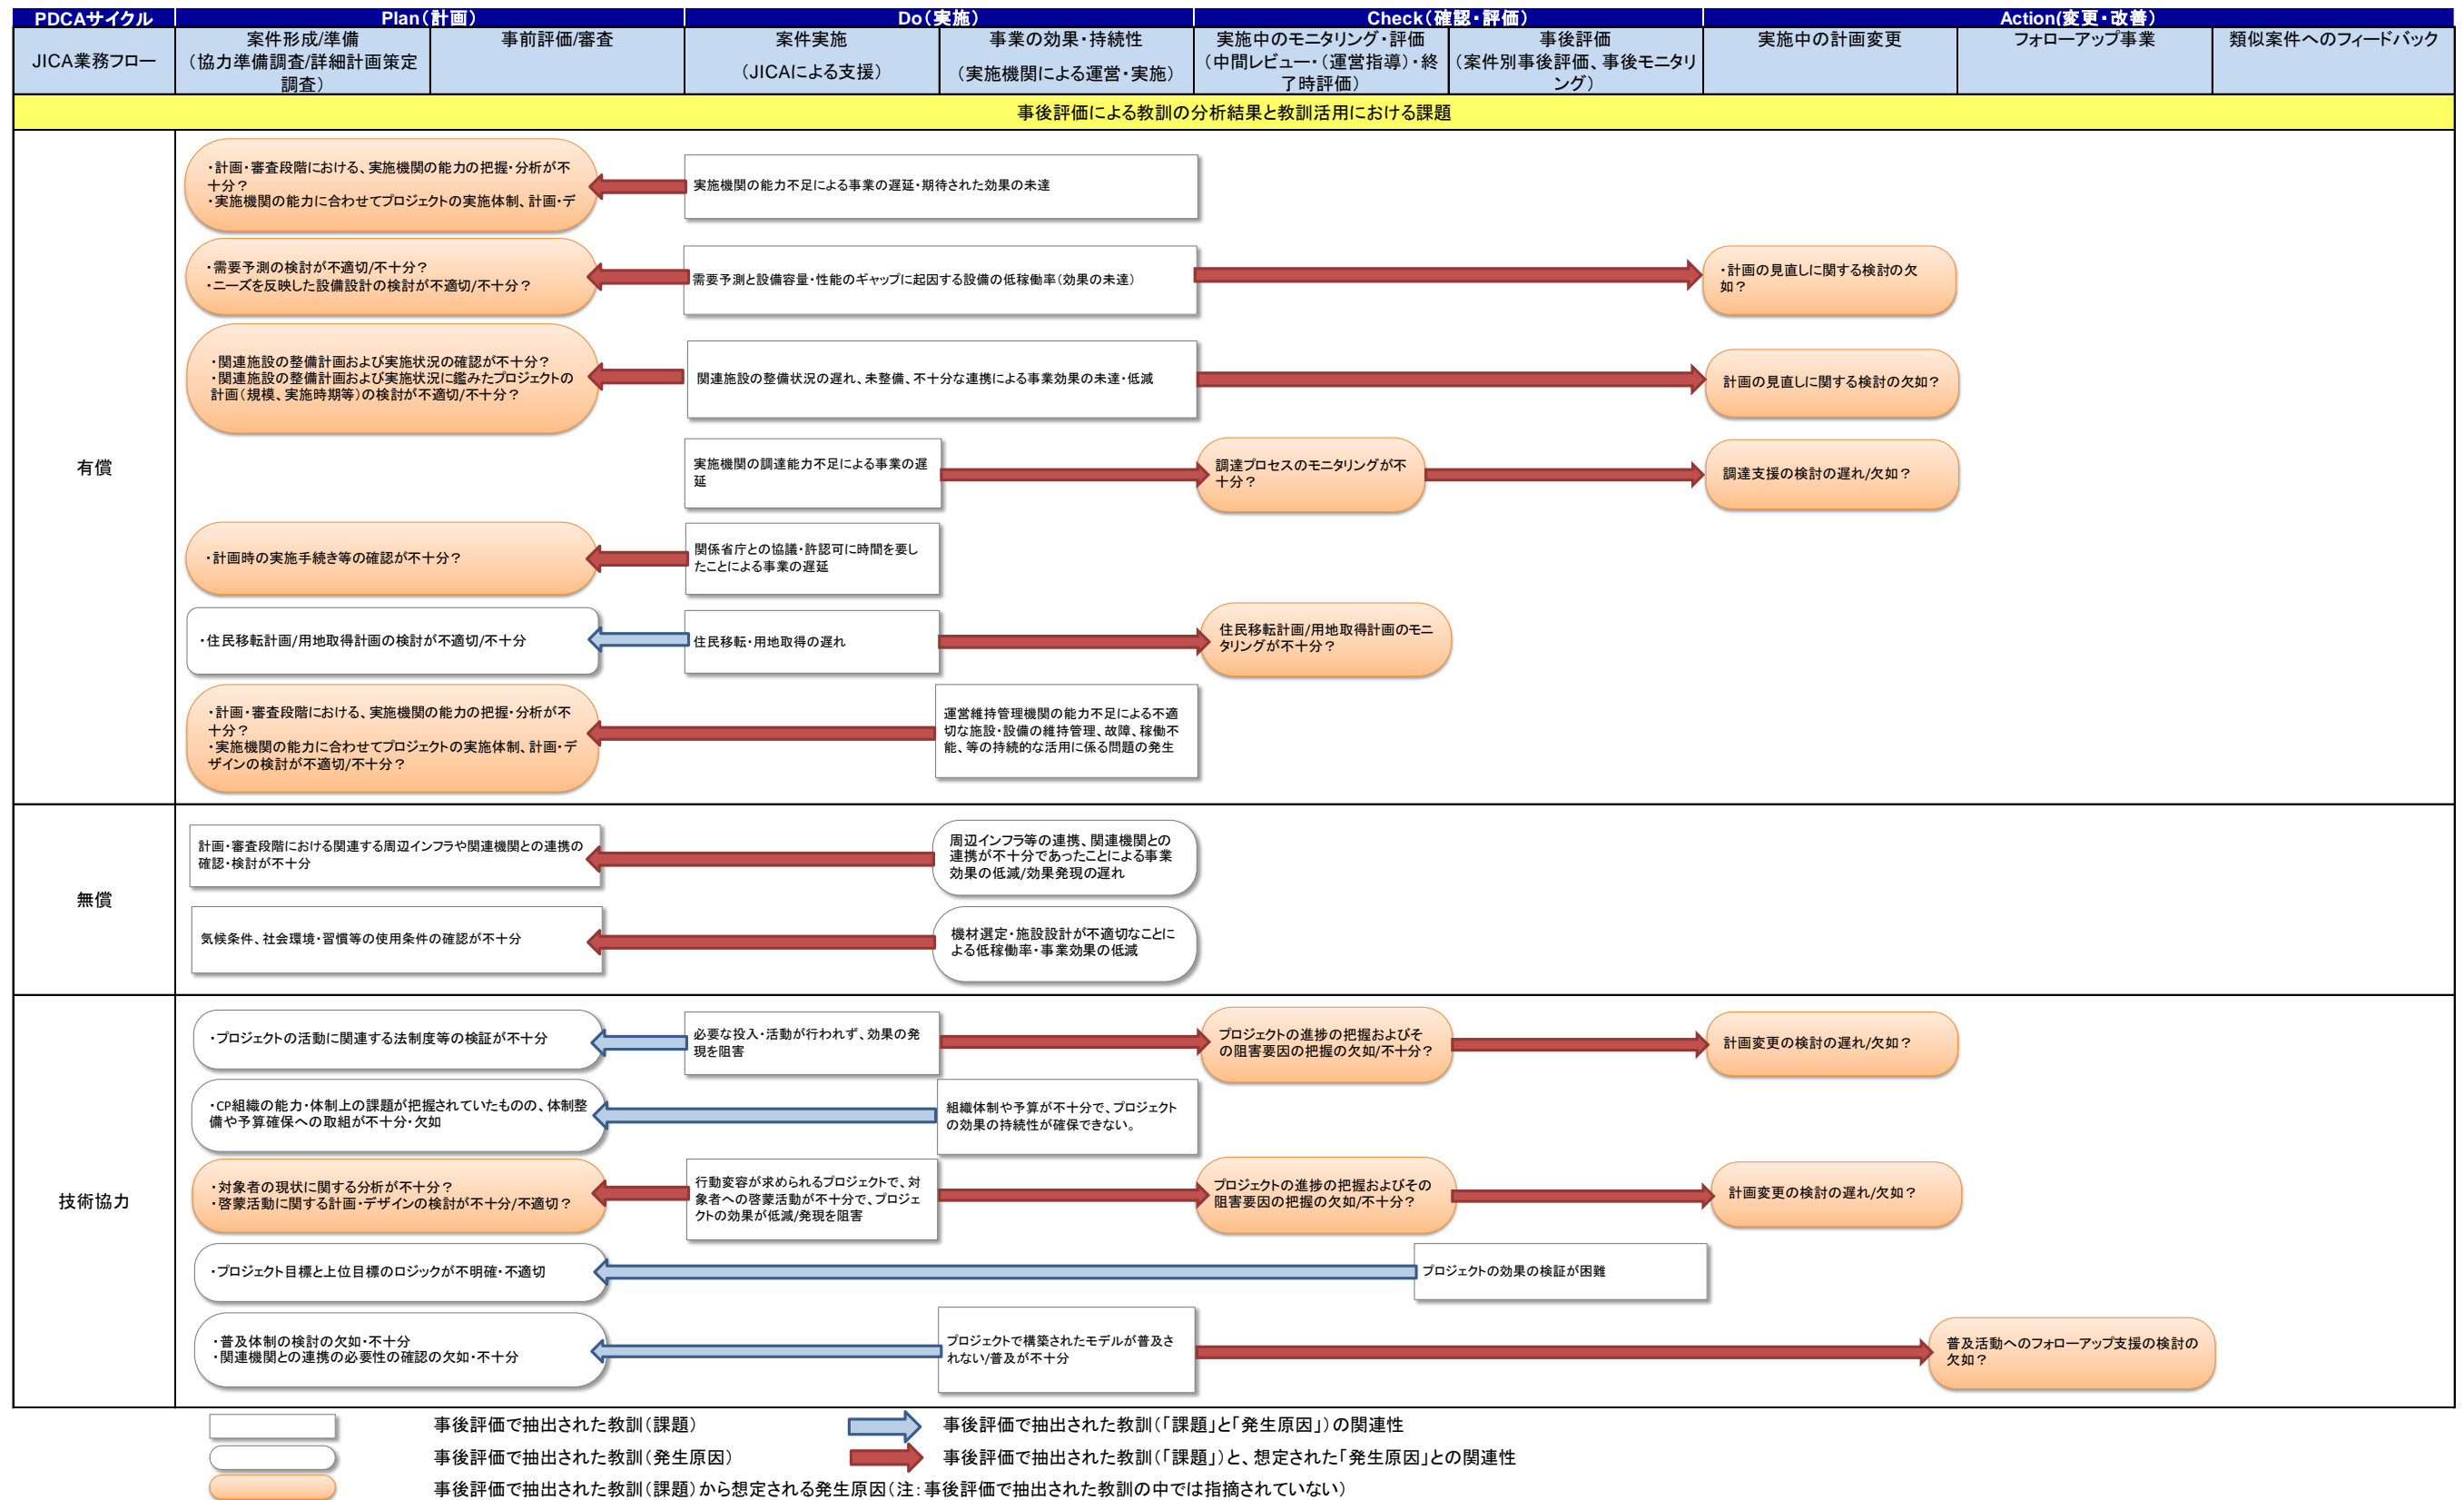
PDCAサイクル | Plan（計画） | Do（実施） | Check（確認・評価） | Action(変更・改善）

JICA業務フロー | 案件形成/準備（協力準備調査/詳細計画策定調査） | 事前評価/審査 | 案件実施（JICAによる支援） | 事業の効果・持続性（実施機関による運営・実施） | 実施中のモニタリング・評価（中間レビュー・（運営指導）・終了時評価） | 事後評価（案件別事後評価、事後モニタリング） | 実施中の計画変更 | フォローアップ事業 | 類似案件へのフィードバック

事後評価による教訓の分析結果と教訓活用における課題

有償

・計画・審査段階における、実施機関の能力の把握・分析が不十分？
・実施機関の能力に合わせてプロジェクトの実施体制、計画・デ

実施機関の能力不足による事業の遅延・期待された効果の未達

・需要予測の検討が不適切/不十分？
・ニーズを反映した設備設計の検討が不適切/不十分？

需要予測と設備容量・性能のギャップに起因する設備の低稼働率（効果の未達）

・計画の見直しに関する検討の欠如？

・関連施設の整備計画および実施状況の確認が不十分？
・関連施設の整備計画および実施状況に鑑みたプロジェクトの計画（規模、実施時期等）の検討が不適切/不十分？

関連施設の整備状況の遅れ、未整備、不十分な連携による事業効果の未達・低減

計画の見直しに関する検討の欠如？

実施機関の調達能力不足による事業の遅延

調達プロセスのモニタリングが不十分？

調達支援の検討の遅れ/欠如？

・計画時の実施手続き等の確認が不十分？

関係省庁との協議・許認可に時間を要したことによる事業の遅延

・住民移転計画/用地取得計画の検討が不適切/不十分

住民移転・用地取得の遅れ

住民移転計画/用地取得計画のモニタリングが不十分？

・計画・審査段階における、実施機関の能力の把握・分析が不十分？
・実施機関の能力に合わせてプロジェクトの実施体制、計画・デザインの検討が不適切/不十分？

運営維持管理機関の能力不足による不適切な施設・設備の維持管理、故障、稼働不能、等の持続的な活用に係る問題の発生

無償

計画・審査段階における関連する周辺インフラや関連機関との連携の確認・検討が不十分

周辺インフラ等の連携、関連機関との連携が不十分であったことによる事業効果の低減/効果発現の遅れ

気候条件、社会環境・習慣等の使用条件の確認が不十分

機材選定・施設設計が不適切なことによる低稼働率・事業効果の低減

技術協力

・プロジェクトの活動に関連する法制度等の検証が不十分

必要な投入・活動が行われず、効果の発現を阻害

プロジェクトの進捗の把握およびその阻害要因の把握の欠如/不十分？

計画変更の検討の遅れ/欠如？

・CP組織の能力・体制上の課題が把握されていたものの、体制整備や予算確保への取組が不十分・欠如

組織体制や予算が不十分で、プロジェクトの効果の持続性が確保できない。

・対象者の現状に関する分析が不十分？
・啓蒙活動に関する計画・デザインの検討が不十分/不適切？

行動変容が求められるプロジェクトで、対象者への啓蒙活動が不十分で、プロジェクトの効果が低減/発現を阻害

プロジェクトの進捗の把握およびその阻害要因の把握の欠如/不十分？

計画変更の検討の遅れ/欠如？

・プロジェクト目標と上位目標のロジックが不明確・不適切

プロジェクトの効果の検証が困難

・普及体制の検討の欠如・不十分
・関連機関との連携の必要性の確認の欠如・不十分

プロジェクトで構築されたモデルが普及されない/普及が不十分

普及活動へのフォローアップ支援の検討の欠如？

事後評価で抽出された教訓（課題）
事後評価で抽出された教訓（発生原因）
事後評価で抽出された教訓（課題）から想定される発生原因（注：事後評価で抽出された教訓の中では指摘されていない）
事後評価で抽出された教訓（「課題」と「発生原因」）の関連性
事後評価で抽出された教訓（「課題」）と、想定された「発生原因」との関連性